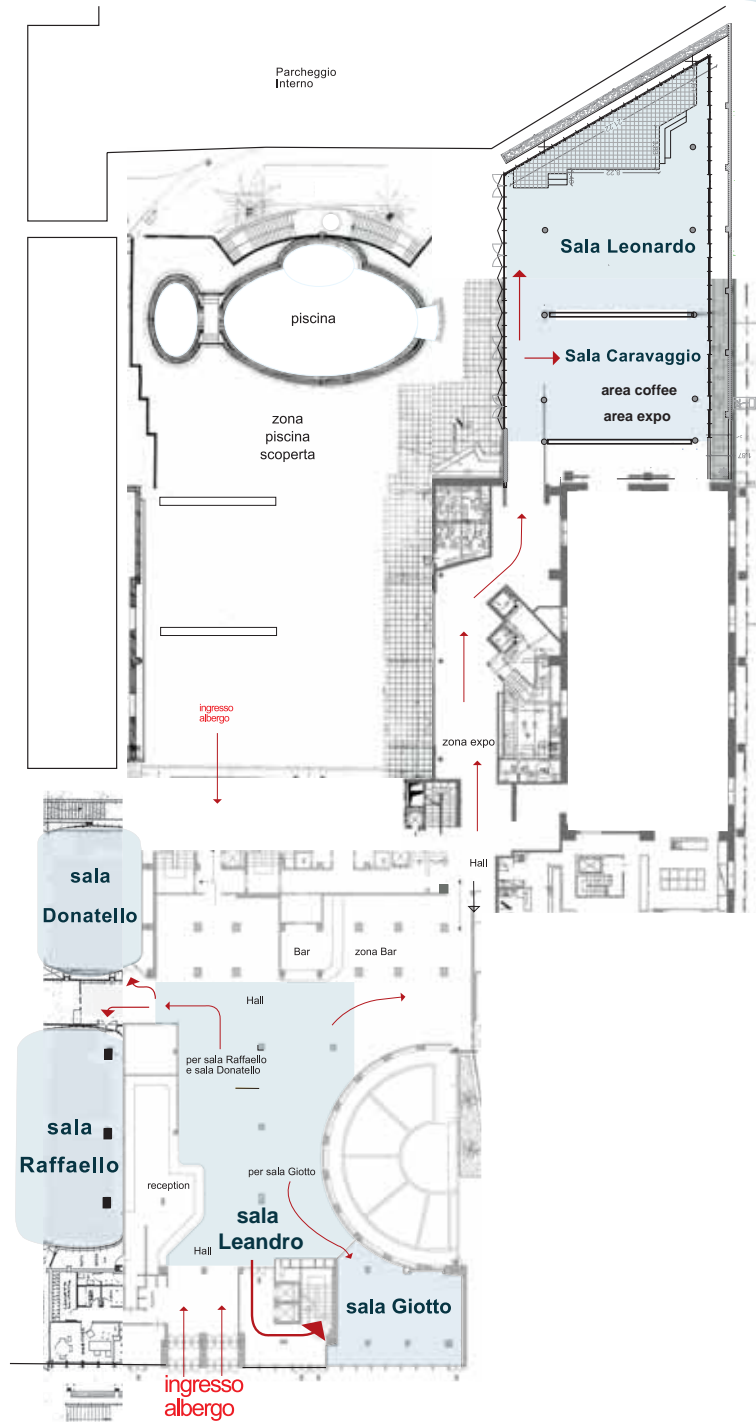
Parcheggio
Interno

piscina

zona
piscina
scoperta

Sala Leonardo

Sala Caravaggio

area coffee
area expo

ingresso
albergo

zona expo

Hall

sala
Donatello

Bar

zona Bar

Hall

per sala Raffaello
e sala Donatello

sala
Raffaello

per sala Giotto

reception

sala
Leandro

Hall

sala Giotto

ingresso
albergo